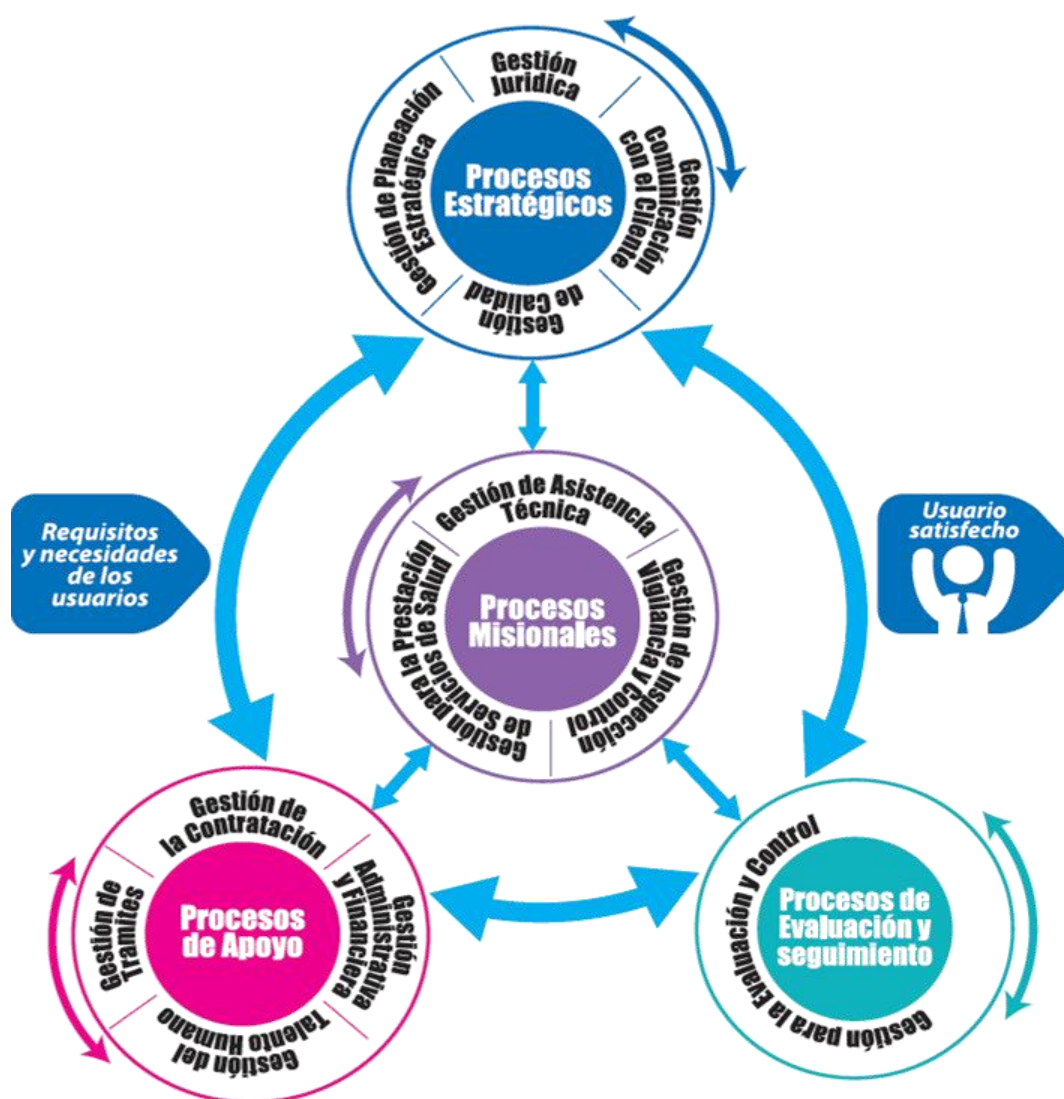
Gestión Juridica

Gestión Comunicación con el Cliente

Gestión de Calidad

Gestión de Planeación Estratégica

Procesos Estratégicos

Requisitos y necesidades de los usuarios

Usuario satisfecho

Gestión de Asistencia Técnica

Gestión de Inspección Vigilancia y Control

Gestión para la Prestación de Servicios de Salud

Procesos Misionales

Gestión de la Contratación

Gestión Administrativa y Financiera

Gestión del Talento Humano

Gestión de Tramites

Procesos de Apoyo

Gestión para la Evaluación y Control

Procesos de Evaluación y seguimiento